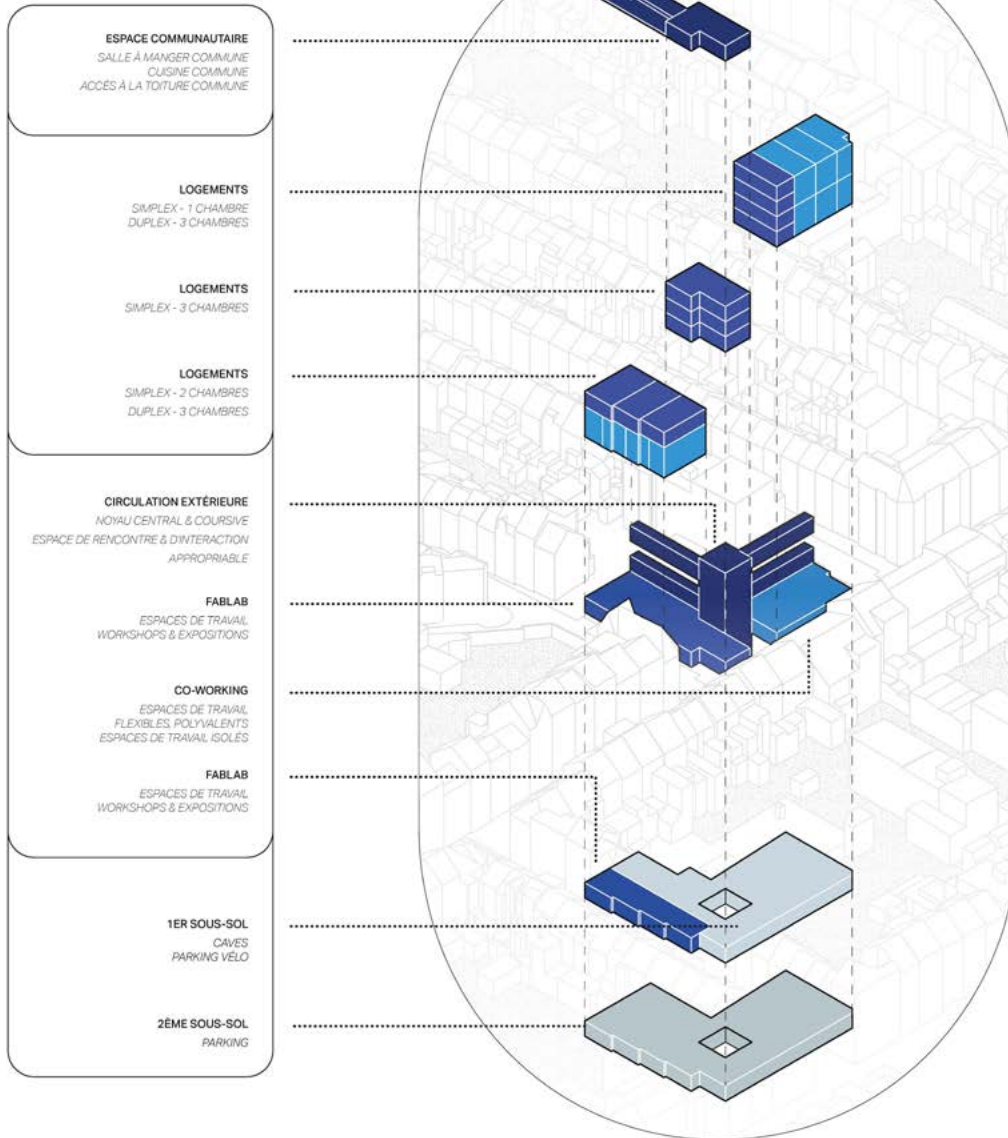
ESPACE COMMUNAUTAIRE
SALLE À MANGER COMMUNE
CUISINE COMMUNE
ACCÈS À LA TOITURE COMMUNE

LOGEMENTS
SIMPLEX - 1 CHAMBRE
DUPLEX - 3 CHAMBRES

LOGEMENTS
SIMPLEX - 3 CHAMBRES

LOGEMENTS
SIMPLEX - 2 CHAMBRES
DUPLEX - 3 CHAMBRES

CIRCULATION EXTÉRIEURE
NOYAU CENTRAL & COURSIVE
ESPACE DE RENCONTRE & D'INTERACTION
APPROPRIABLE

FABLAB
ESPACES DE TRAVAIL
WORKSHOPS & EXPOSITIONS

CO-WORKING
ESPACES DE TRAVAIL
FLEXIBLES, POLYVALENTS
ESPACES DE TRAVAIL ISOLÉS

FABLAB
ESPACES DE TRAVAIL
WORKSHOPS & EXPOSITIONS

1ER SOUS-SOL
CAVES
PARKING VÉLO

2ÈME SOUS-SOL
PARKING